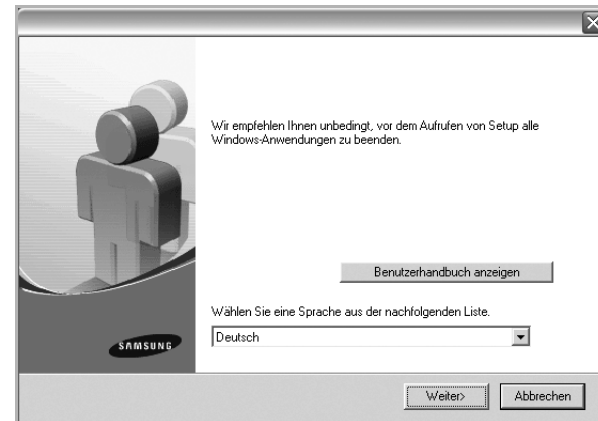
Wir empfehlen Ihnen unbedingt, vor dem Aufrufen von Setup alle Windows-Anwendungen zu beenden.

Benutzerhandbuch anzeigen

Wählen Sie eine Sprache aus der nachfolgenden Liste.

SAMSUNG

Deutsch

Weiter>

Abbrechen